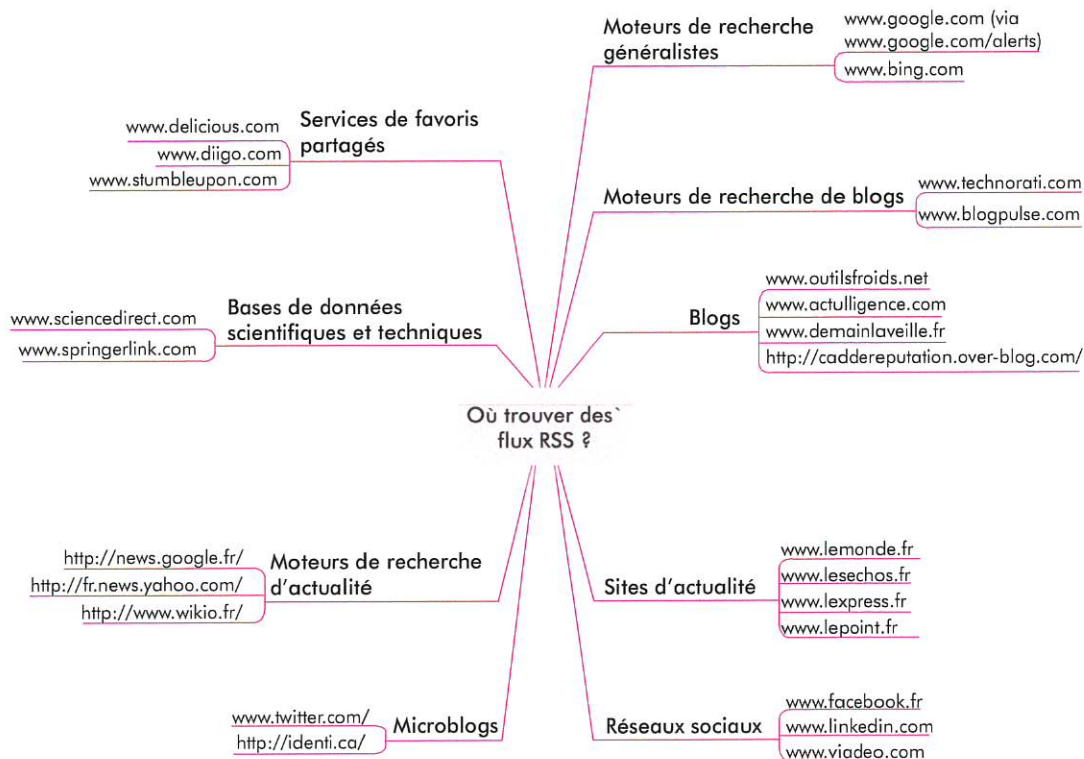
Où trouver des` flux RSS ?

Moteurs de recherche généralistes
www.google.com (via www.google.com/alerts)
www.bing.com

Moteurs de recherche de blogs
www.technorati.com
www.blogpulse.com

Blogs
www.outilsfroids.net
www.actulligence.com
www.demainlaveille.fr
http://caddereputation.over-blog.com/

Sites d'actualité
www.lemonde.fr
www.lesechos.fr
www.lexpress.fr
www.lepoint.fr

Réseaux sociaux
www.facebook.fr
www.linkedin.com
www.viadeo.com

Services de favoris partagés
www.delicious.com
www.diigo.com
www.stumbleupon.com

Bases de données scientifiques et techniques
www.sciencedirect.com
www.springerlink.com

Moteurs de recherche d'actualité
http://news.google.fr/
http://fr.news.yahoo.com/
http://www.wikio.fr/

Microblogs
www.twitter.com/
http://identi.ca/